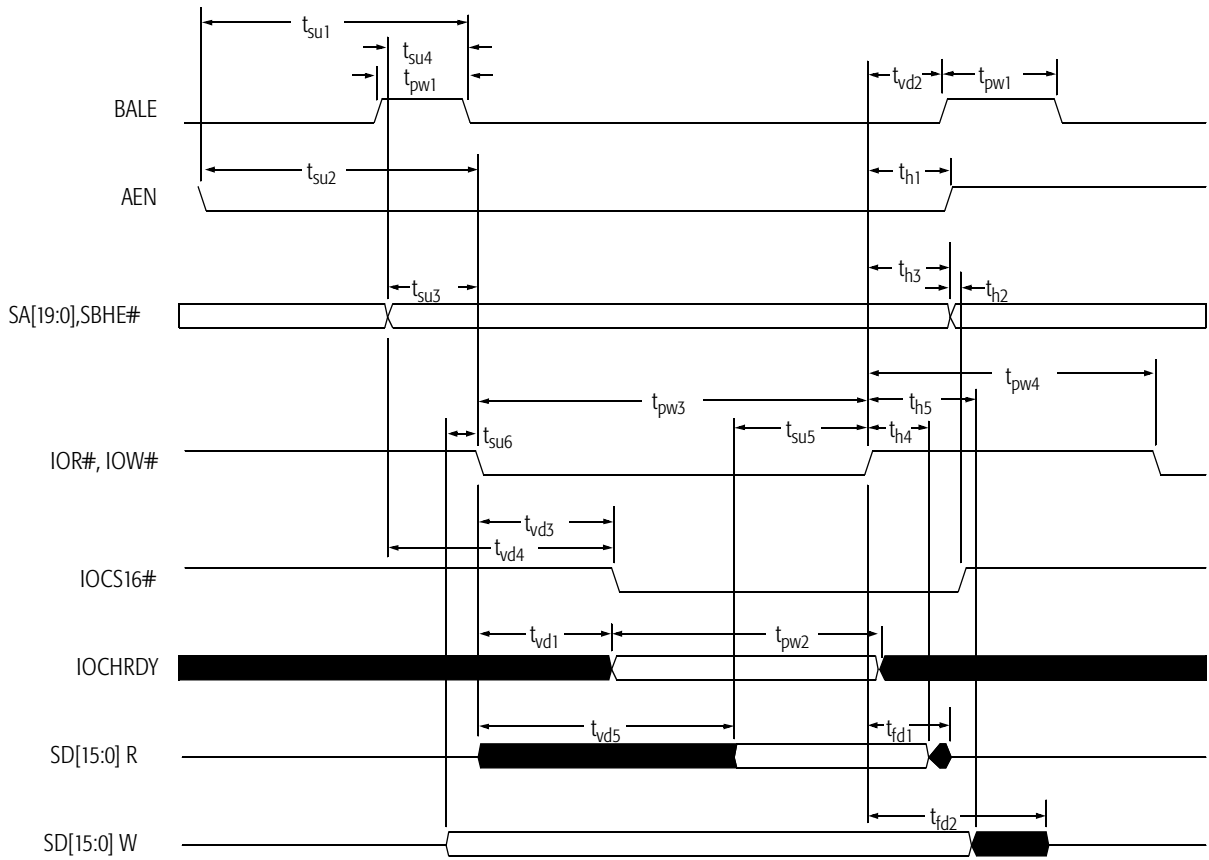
$t_{su1}$
$t_{su4}$
$t_{pw1}$
$t_{vd2}$
$t_{pw1}$
BALE
$t_{su2}$
$t_{h1}$
AEN
$t_{h3}$
$t_{su3}$
$t_{h2}$
SA[19:0],SBHE#
$t_{pw4}$
$t_{pw3}$
$t_{h5}$
$t_{su6}$
$t_{su5}$
$t_{h4}$
IOR#, IOW#
$t_{vd3}$
$t_{vd4}$
IOCS16#
$t_{vd1}$
$t_{pw2}$
IOCHRDY
$t_{vd5}$
$t_{fd1}$
SD[15:0] R
$t_{fd2}$
SD[15:0] W